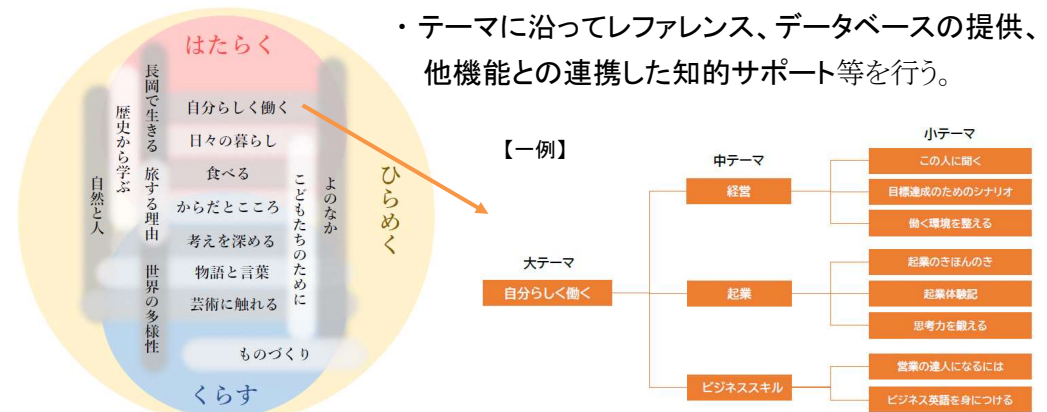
はたらく

長岡で生きる
歴史から学ぶ
自然と人
旅する理由
世界の多様性
自分らしく働く
日々の暮らし
食べる
からだとこころ
考えを深める
物語と言葉
芸術に触れる
ものづくり
こどもたちのために
よのなか
ひらめく

くらす

・テーマに沿ってレファレンス、データベースの提供、他機能との連携した知的サポート等を行う。

【一例】

大テーマ
自分らしく働く

中テーマ
経営
起業
ビジネススキル

小テーマ
この人に聞く
目標達成のためのシナリオ
働く環境を整える
起業のきほんのき
起業体験記
思考力を鍛える
営業の達人になるには
ビジネス英語を身につける